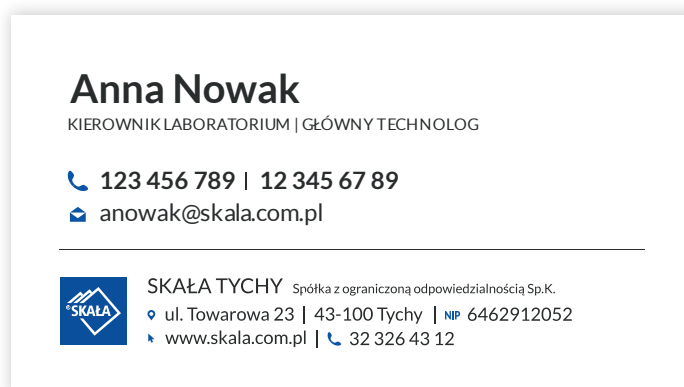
Anna Nowak
KIEROWNIK LABORATORIUM | GŁÓWNY TECHNOLOG

123 456 789 | 12 345 67 89
anowak@skala.com.pl

SKAŁA

SKAŁA TYCHY Spółka z ograniczoną odpowiedzialnością Sp.K.
ul. Towarowa 23 | 43-100 Tychy | NIP 6462912052
www.skala.com.pl | 32 326 43 12